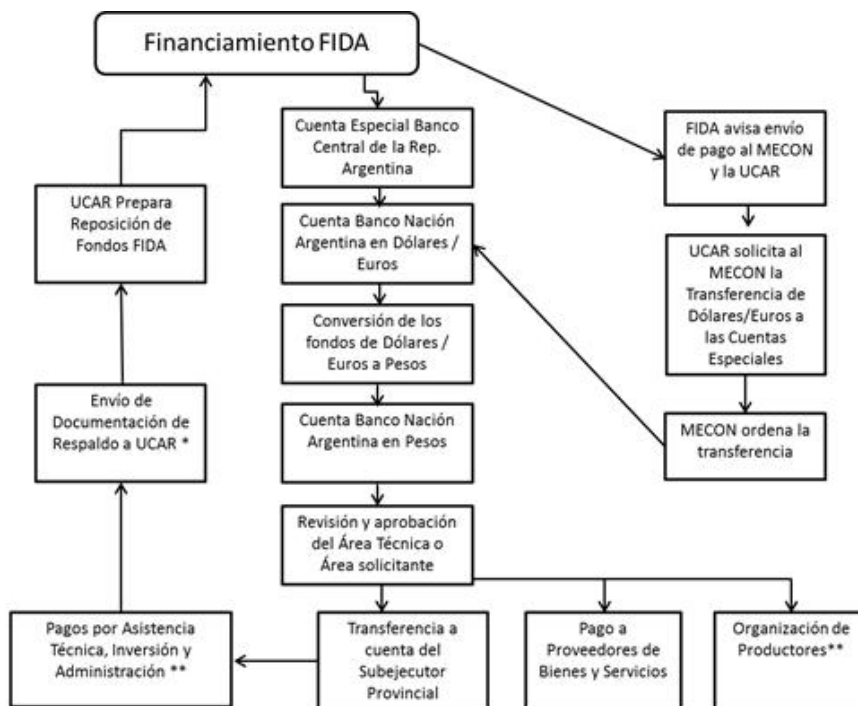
Financiamiento FIDA

Cuenta Especial Banco Central de la Rep. Argentina

Cuenta Banco Nación Argentina en Dólares / Euros

Conversión de los fondos de Dólares / Euros a Pesos

Cuenta Banco Nación Argentina en Pesos

Revisión y aprobación del Área Técnica o Área solicitante

FIDA avisa envío de pago al MECON y la UCAR

UCAR solicita al MECON la Transferencia de Dólares/Euros a las Cuentas Especiales

MECON ordena la transferencia

UCAR Prepara Reposición de Fondos FIDA

Envío de Documentación de Respaldo a UCAR *

Pagos por Asistencia Técnica, Inversión y Administración **

Transferencia a cuenta del Subejecutor Provincial

Pago a Proveedores de Bienes y Servicios

Organización de Productores**